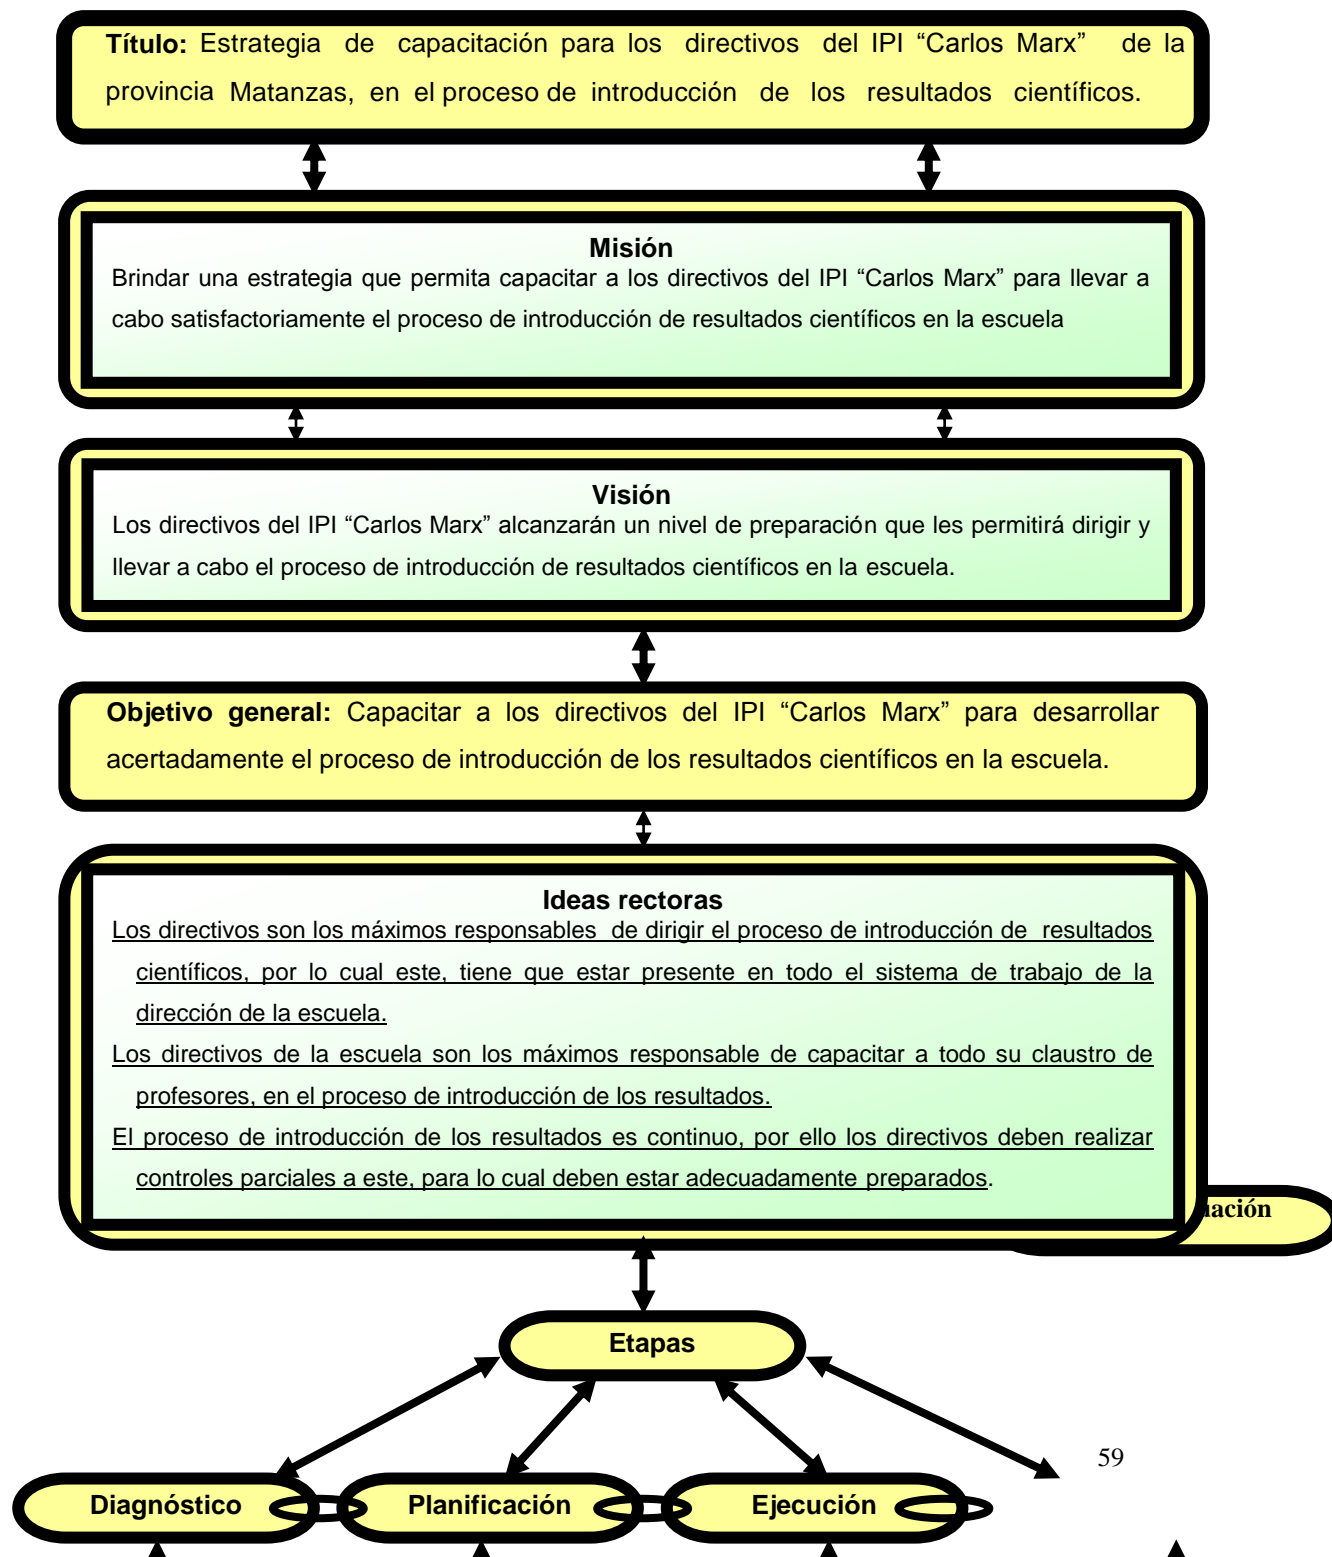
**Título:** Estrategia de capacitación para los directivos del IPI "Carlos Marx" de la provincia Matanzas, en el proceso de introducción de los resultados científicos.

**Misión**
Brindar una estrategia que permita capacitar a los directivos del IPI "Carlos Marx" para llevar a cabo satisfactoriamente el proceso de introducción de resultados científicos en la escuela

**Visión**
Los directivos del IPI "Carlos Marx" alcanzarán un nivel de preparación que les permitirá dirigir y llevar a cabo el proceso de introducción de resultados científicos en la escuela.

**Objetivo general:** Capacitar a los directivos del IPI "Carlos Marx" para desarrollar acertadamente el proceso de introducción de los resultados científicos en la escuela.

**Ideas rectoras**
Los directivos son los máximos responsables de dirigir el proceso de introducción de resultados científicos, por lo cual este, tiene que estar presente en todo el sistema de trabajo de la dirección de la escuela.
Los directivos de la escuela son los máximos responsable de capacitar a todo su claustro de profesores, en el proceso de introducción de los resultados.
El proceso de introducción de los resultados es continuo, por ello los directivos deben realizar controles parciales a este, para lo cual deben estar adecuadamente preparados.

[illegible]ación

Etapas

59

Diagnóstico
Planificación
Ejecución